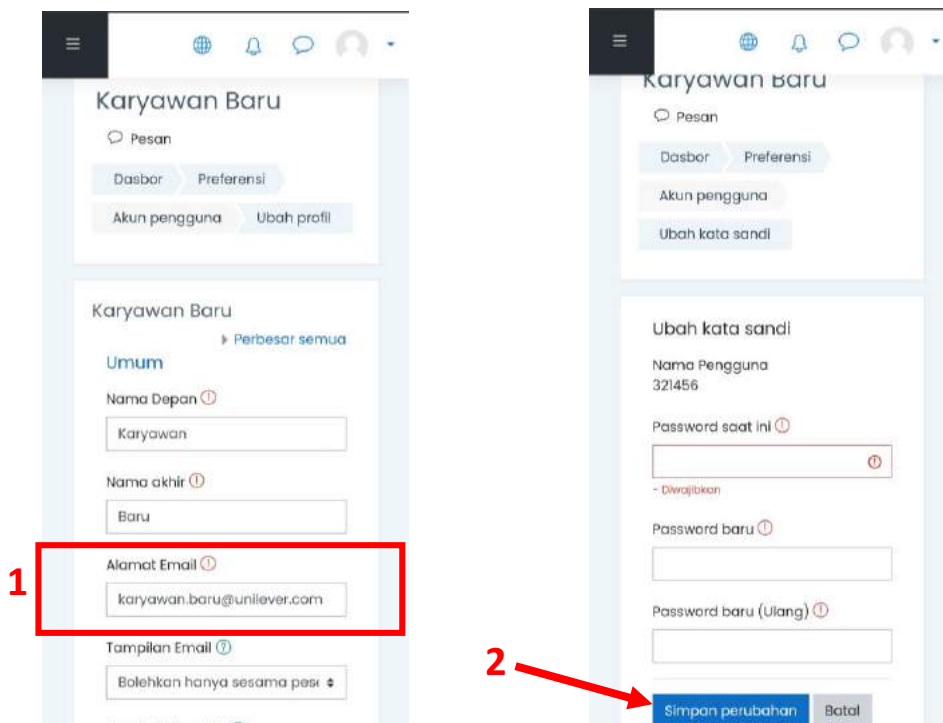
Karyawan Baru

Pesan

Dasbor Preferensi

Akun pengguna Ubah profil

Karyawan Baru

Perbesar semua

Umum

Nama Depan

Karyawan

Nama akhir

Baru

1

Alamat Email

karyawan.baru@unilever.com

Tampilan Email

Bolehkan hanya sesama pes

Karyawan Baru

Pesan

Dasbor Preferensi

Akun pengguna

Ubah kata sandi

Ubah kata sandi

Nama Pengguna
321456

Password saat ini

- Diwajibkan

Password baru

Password baru (Ulang)

2

Simpan perubahan Batal